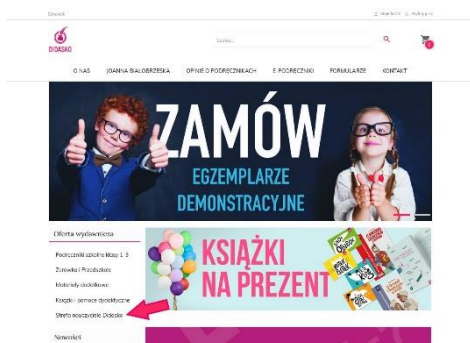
Dzwoń

Zaloguj się   Wyloguj się

DIDASKO

Szukaj...

O NAS   JOANNA BIAŁOBRZESKA   OPINIE O PODRĘCZNIKACH   E-PODRĘCZNIKI   FORMULARZE   KONTAKT

ZAMÓW

EGZEMPLARZE DEMONSTRACYJNE

Oferta wydawnicza

Podręczniki szkolne klasy 1-3

Zeszyty i Przedszkole

Materiały dydaktyczne

Książki i pomoce dydaktyczne

Strefa nauczyciela Didasko

Nowości

KSIĄŻKI NA PREZENT